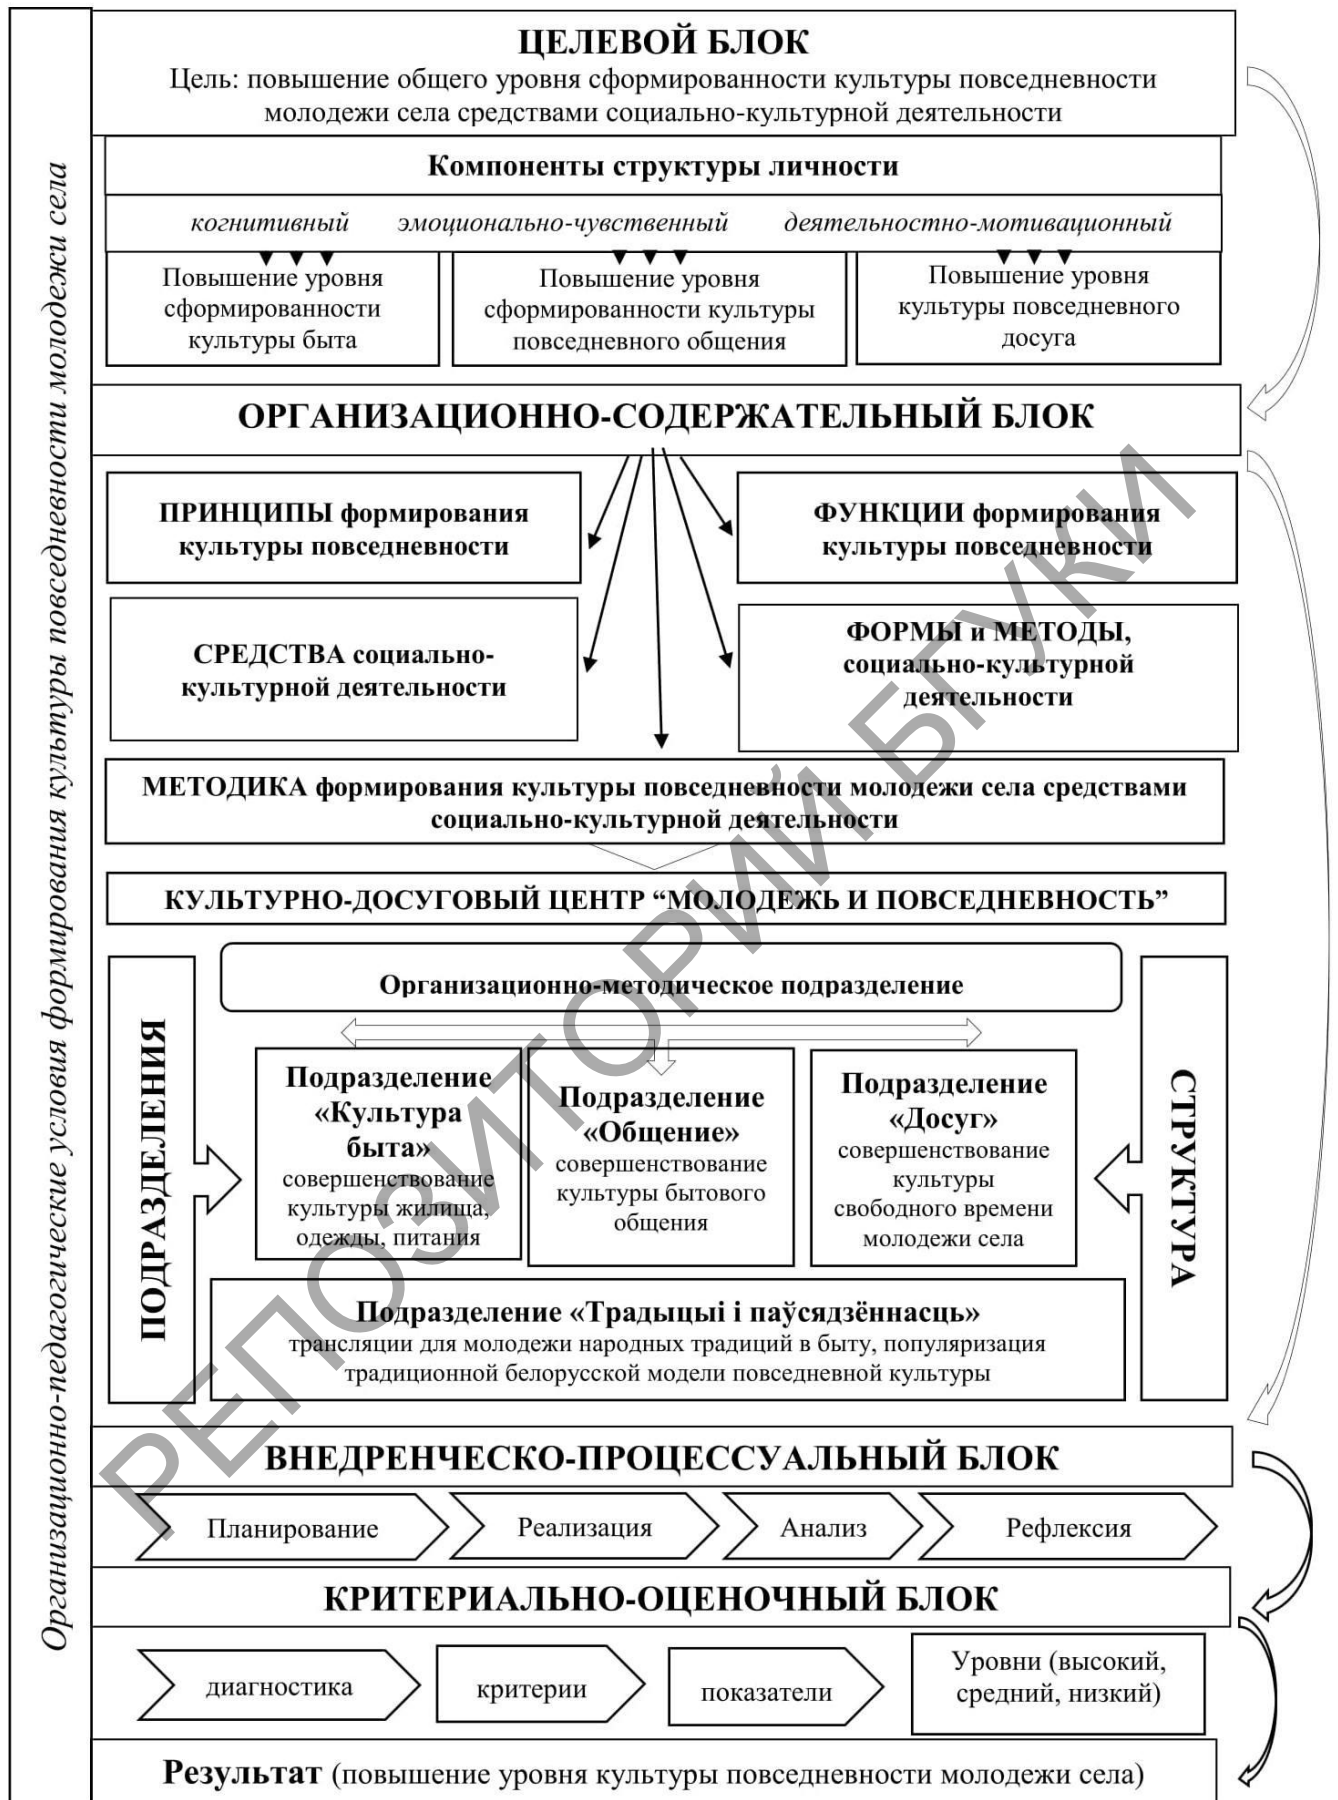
Организационно-педагогические условия формирования культуры повседневности молодежи села

ЦЕЛЕВОЙ БЛОК
Цель: повышение общего уровня сформированности культуры повседневности молодежи села средствами социально-культурной деятельности

Компоненты структуры личности

когнитивный эмоционально-чувственный деятельностно-мотивационный

Повышение уровня сформированности культуры быта

Повышение уровня сформированности культуры повседневного общения

Повышение уровня культуры повседневного досуга

ОРГАНИЗАЦИОННО-СОДЕРЖАТЕЛЬНЫЙ БЛОК

ПРИНЦИПЫ формирования культуры повседневности

ФУНКЦИИ формирования культуры повседневности

СРЕДСТВА социально-культурной деятельности

ФОРМЫ и МЕТОДЫ, социально-культурной деятельности

МЕТОДИКА формирования культуры повседневности молодежи села средствами социально-культурной деятельности

КУЛЬТУРНО-ДОСУГОВЫЙ ЦЕНТР “МОЛОДЕЖЬ И ПОВСЕДНЕВНОСТЬ”

ПОДРАЗДЕЛЕНИЯ

Организационно-методическое подразделение

Подразделение «Культура быта» совершенствование культуры жилища, одежды, питания

Подразделение «Общение» совершенствование культуры бытового общения

Подразделение «Досуг» совершенствование культуры свободного времени молодежи села

СТРУКТУРА

Подразделение «Традыцыі і паўсядзённасць»
трансляции для молодежи народных традиций в быту, популяризация традиционной белорусской модели повседневной культуры

ВНЕДРЕНЧЕСКО-ПРОЦЕССУАЛЬНЫЙ БЛОК

Планирование Реализация Анализ Рефлексия

КРИТЕРИАЛЬНО-ОЦЕНОЧНЫЙ БЛОК

диагностика критерии показатели Уровни (высокий, средний, низкий)

Результат (повышение уровня культуры повседневности молодежи села)

РЕПОЗИТОРИЙ БГУКИ